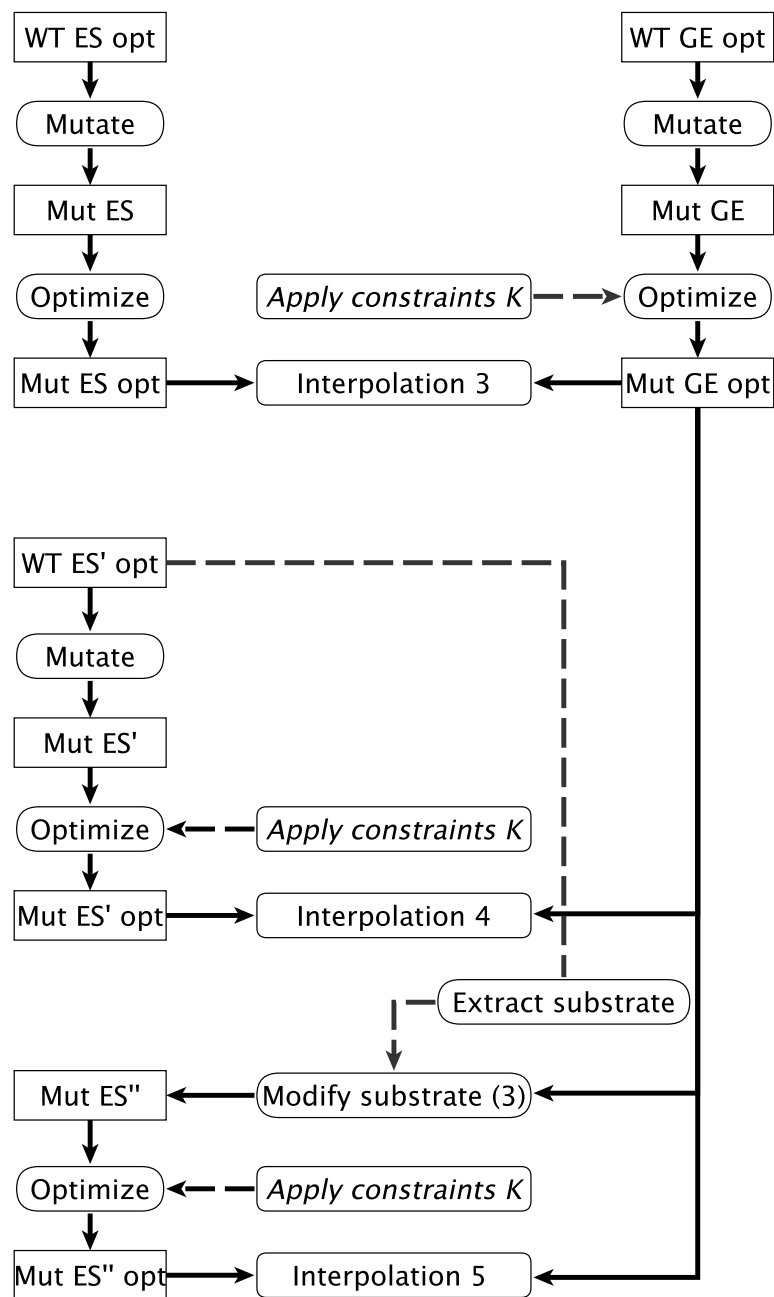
WT ES opt
Mutate
Mut ES
Optimize
Mut ES opt

WT GE opt
Mutate
Mut GE
Apply constraints K
Optimize
Interpolation 3
Mut GE opt

WT ES' opt
Mutate
Mut ES'
Optimize
Apply constraints K
Mut ES' opt
Interpolation 4
Extract substrate
Mut ES''
Modify substrate (3)
Optimize
Apply constraints K
Mut ES'' opt
Interpolation 5